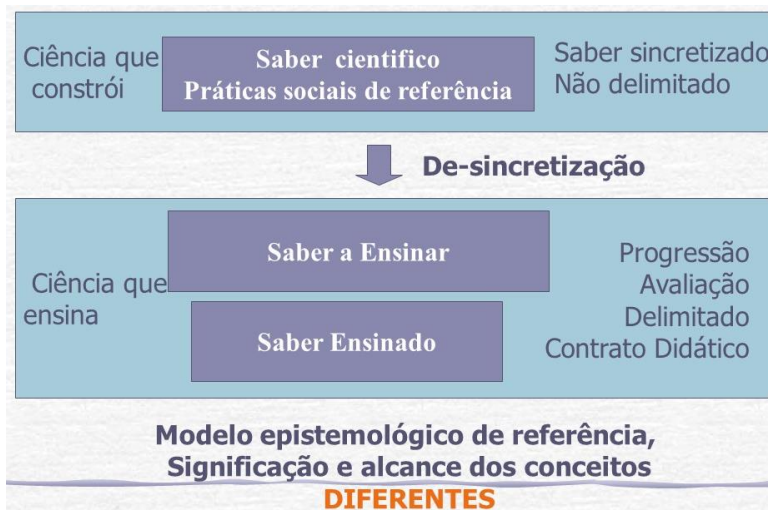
Ciência que constrói

Saber cientifico
Práticas sociais de referência

Saber sincretizado
Não delimitado

De-sincretização

Ciência que ensina

Saber a Ensinar

Saber Ensinado

Progressão
Avaliação
Delimitado
Contrato Didático

Modelo epistemológico de referência,
Significação e alcance dos conceitos
DIFERENTES